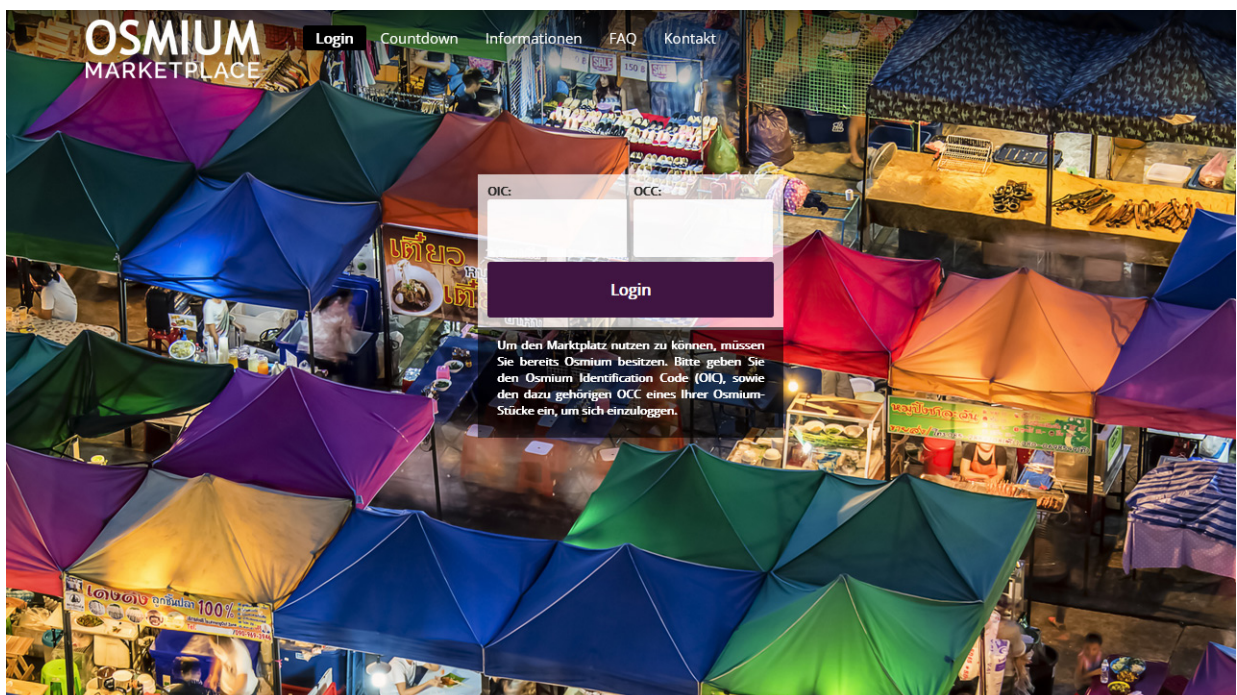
OSMIUM
MARKETPLACE

Login Countdown Informationen FAQ Kontakt

OIC:
OCC:

Login

Um den Marktplatz nutzen zu können, müssen Sie bereits Osmium besitzen. Bitte geben Sie den Osmium Identification Code (OIC), sowie den dazu gehörigen OCC eines Ihrer Osmium-Stücke ein, um sich einzuloggen.